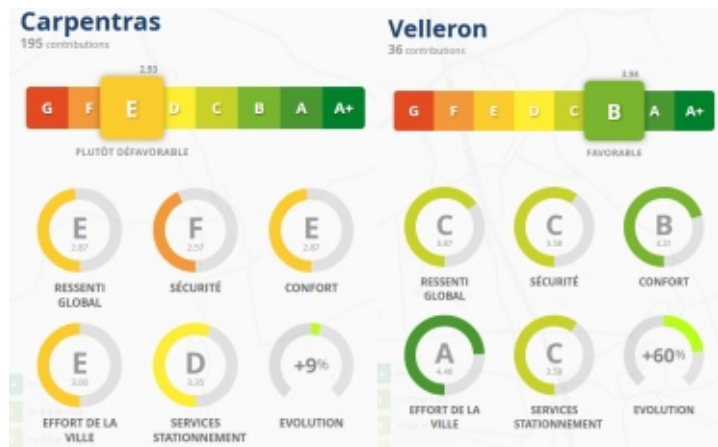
Carpentras
195 contributions

2.93

G F E D C B A A+

PLUTÔT DÉFAVORABLE

E
2.87
RESSENTI GLOBAL

F
2.57
SÉCURITÉ

E
2.87
CONFORT

E
3.00
EFFORT DE LA VILLE

D
3.25
SERVICES STATIONNEMENT

+9%
EVOLUTION

Velleron
36 contributions

3.94

G F E D C B A A+

FAVORABLE

C
3.87
RESSENTI GLOBAL

C
3.58
SÉCURITÉ

B
4.11
CONFORT

A
4.46
EFFORT DE LA VILLE

C
3.58
SERVICES STATIONNEMENT

+60%
EVOLUTION